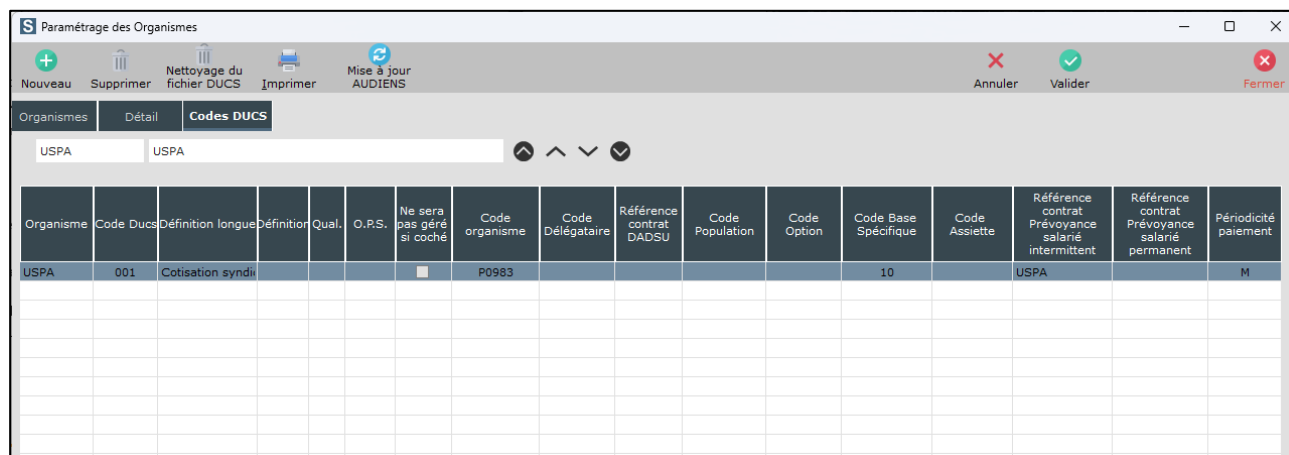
S Paramétrage des Organismes

Nouveau
Supprimer
Nettoyage du fichier DUCS
Imprimer
Mise à jour AUDIENS
Annuler
Valider
Fermer

Organismes
Détail
Codes DUCS

USPA
USPA

| Organisme | Code Ducs | Définition longue | Définition | Qual. | O.P.S. | Ne sera pas géré si coché | Code organisme | Code Délégataire | Référence contrat DADSU | Code Population | Code Option | Code Base Spécifique | Code Assiette | Référence contrat Prévoyance salarié intermittent | Référence contrat Prévoyance salarié permanent | Périodicité paiement |
|---|---|---|---|---|---|---|---|---|---|---|---|---|---|---|---|---|
| USPA | 001 | Cotisation syndi | | | | | P0983 | | | | | 10 | | USPA | | M |